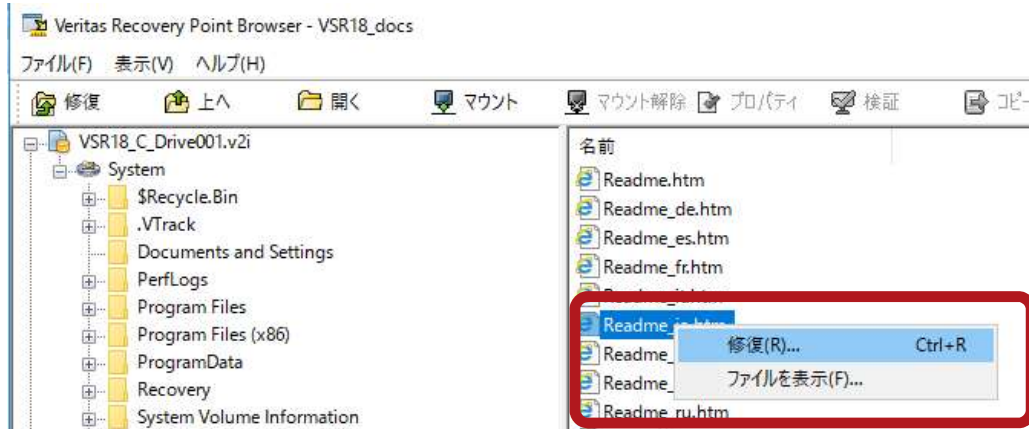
Veritas Recovery Point Browser - VSR18_docs

ファイル(F) 表示(V) ヘルプ(H)

修復 上へ 開く マウント マウント解除 プロパティ 検証 コピー

VSR18_C_Drive001.v2i
System
$Recycle.Bin
.VTrack
Documents and Settings
PerfLogs
Program Files
Program Files (x86)
ProgramData
Recovery
System Volume Information

名前
Readme.htm
Readme_de.htm
Readme_es.htm
Readme_fr.htm
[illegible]
Readme_ja.htm
Readme_
Readme_
Readme_ru.htm

修復(R)... Ctrl+R
ファイルを表示(F)...